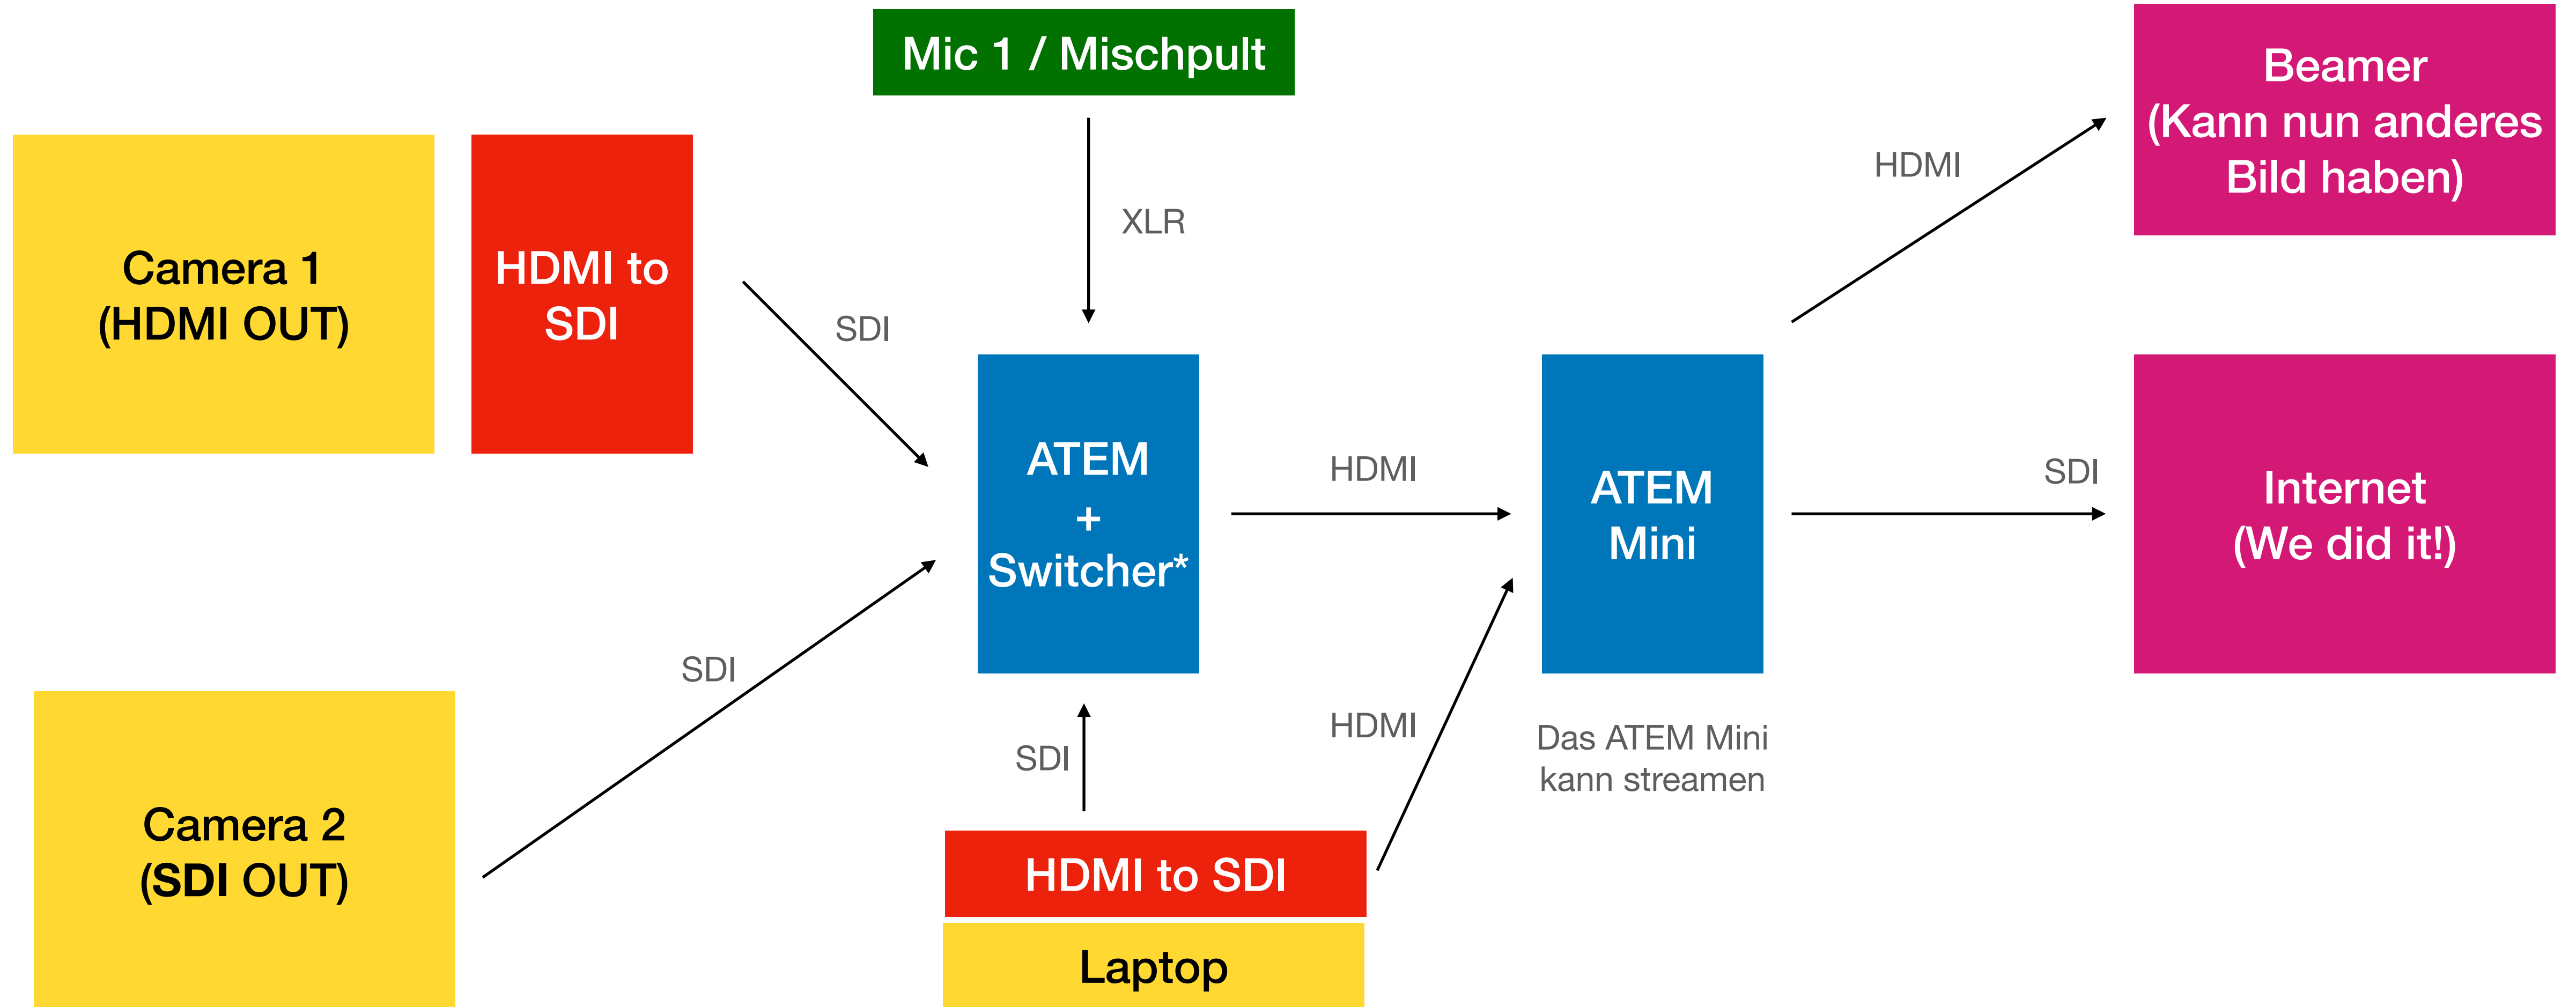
Mic 1 / Mischpult

Beamer
(Kann nun anderes Bild haben)

Camera 1
(HDMI OUT)

HDMI to SDI

XLR

HDMI

SDI

ATEM
+
Switcher*

HDMI

ATEM
Mini

SDI

Internet
(We did it!)

SDI

Camera 2
(SDI OUT)

SDI

HDMI

Das ATEM Mini kann streamen

HDMI to SDI

Laptop